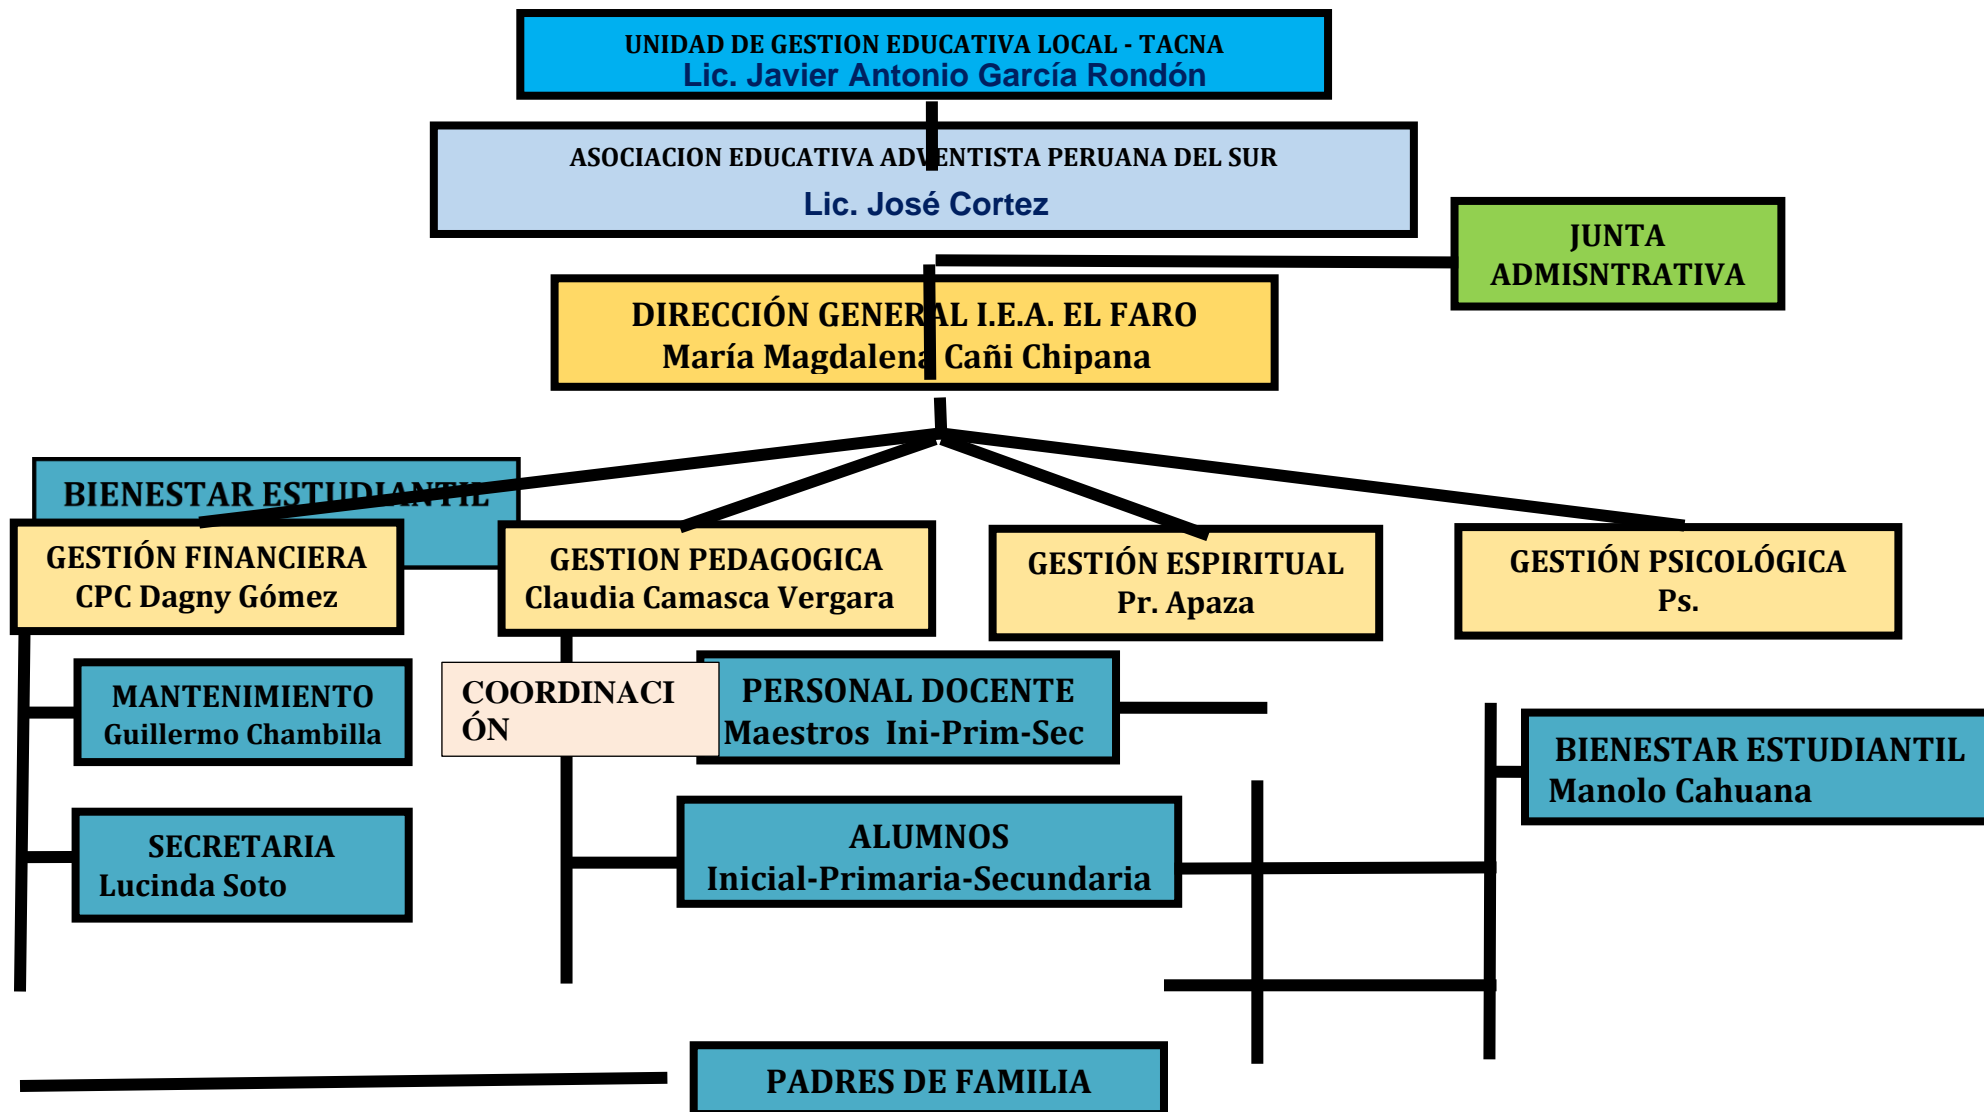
UNIDAD DE GESTION EDUCATIVA LOCAL - TACNA
Lic. Javier Antonio García Rondón

ASOCIACION EDUCATIVA ADVENTISTA PERUANA DEL SUR
Lic. José Cortez

JUNTA ADMISNTRATIVA

DIRECCIÓN GENERAL I.E.A. EL FARO
María Magdalena Cañi Chipana

BIENESTAR ESTUDIANTIL

GESTIÓN FINANCIERA
CPC Dagny Gómez

GESTION PEDAGOGICA
Claudia Camasca Vergara

GESTIÓN ESPIRITUAL
Pr. Apaza

GESTIÓN PSICOLÓGICA
Ps.

MANTENIMIENTO
Guillermo Chambilla

COORDINACIÓN

PERSONAL DOCENTE
Maestros Ini-Prim-Sec

BIENESTAR ESTUDIANTIL
Manolo Cahuana

SECRETARIA
Lucinda Soto

ALUMNOS
Inicial-Primaria-Secundaria

PADRES DE FAMILIA